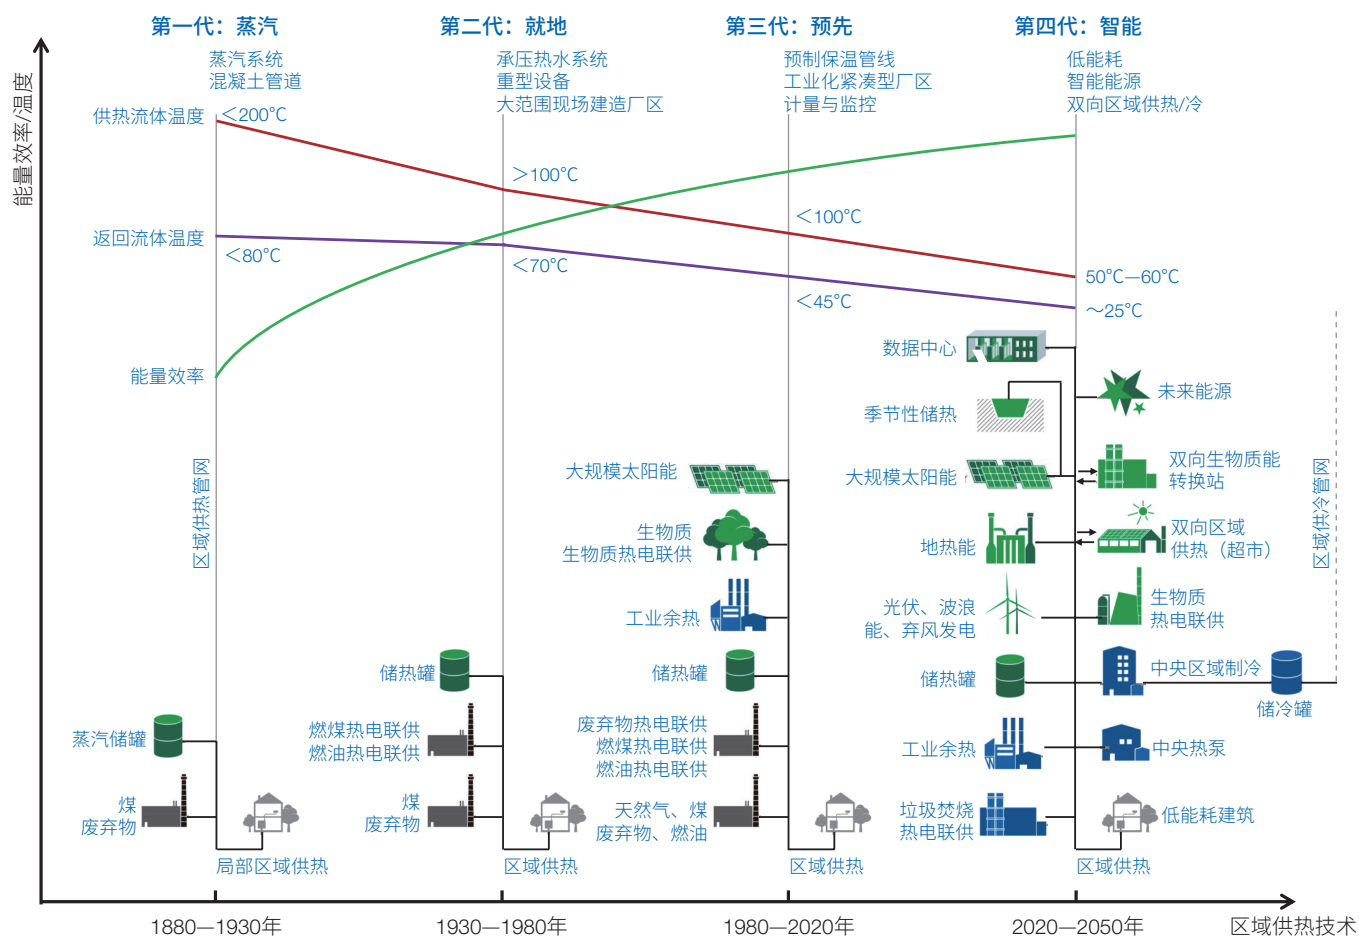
第一代：蒸汽
蒸汽系统
混凝土管道

第二代：就地
承压热水系统
重型设备
大范围现场建造厂区

第三代：预先
预制保温管线
工业化紧凑型厂区
计量与监控

第四代：智能
低能耗
智能能源
双向区域供热/冷

能量效率/温度

供热流体温度
<200°C
>100°C
<100°C
50°C—60°C

返回流体温度
<80°C
<70°C
<45°C
~25°C

能量效率

区域供热管网

蒸汽储罐
煤
废弃物
局部区域供热

储热罐
燃煤热电联供
燃油热电联供
煤
废弃物
区域供热

大规模太阳能
生物质
生物质热电联供
工业余热
储热罐
废弃物热电联供
燃煤热电联供
燃油热电联供
天然气、煤
废弃物、燃油
区域供热

数据中心
季节性储热
大规模太阳能
地热能
光伏、波浪
能、弃风发电
储热罐
工业余热
垃圾焚烧
热电联供
区域供热

未来能源
双向生物质能
转换站
双向区域
供热（超市）
生物质
热电联供
中央区域制冷
储冷罐
中央热泵
低能耗建筑

区域供冷管网

1880—1930年
1930—1980年
1980—2020年
2020—2050年
区域供热技术